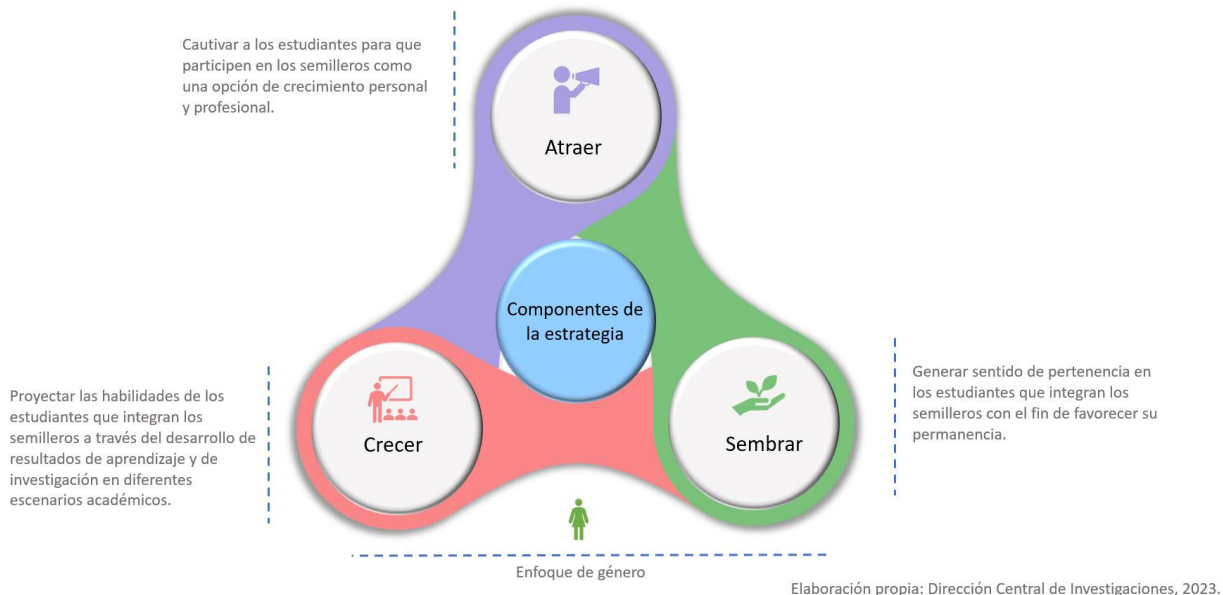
Cautivar a los estudiantes para que participen en los semilleros como una opción de crecimiento personal y profesional.

Atraer

Componentes de la estrategia

Proyectar las habilidades de los estudiantes que integran los semilleros a través del desarrollo de resultados de aprendizaje y de investigación en diferentes escenarios académicos.

Crecer

Sembrar

Generar sentido de pertenencia en los estudiantes que integran los semilleros con el fin de favorecer su permanencia.

Enfoque de género

Elaboración propia: Dirección Central de Investigaciones, 2023.